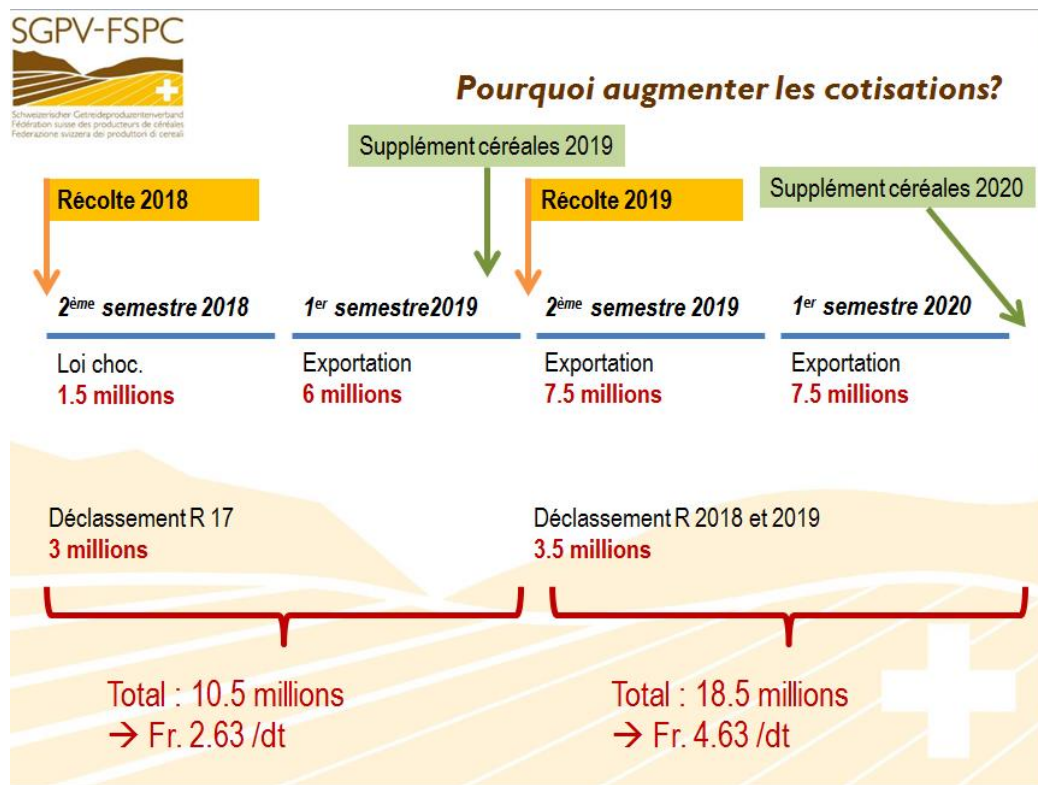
SGPV-FSPC
Schweizerischer Getreideproduzentenverband
Fédération suisse des producteurs de céréales
Federazione svizzera dei produttori di cereali

Pourquoi augmenter les cotisations?

Supplément céréales 2019

Récolte 2018

Récolte 2019

Supplément céréales 2020

2ème semestre 2018
Loi choc.
1.5 millions

1er semestre2019
Exportation
6 millions

2ème semestre 2019
Exportation
7.5 millions

1er semestre 2020
Exportation
7.5 millions

Déclassement R 17
3 millions

Déclassement R 2018 et 2019
3.5 millions

Total : 10.5 millions
→ Fr. 2.63 /dt

Total : 18.5 millions
→ Fr. 4.63 /dt